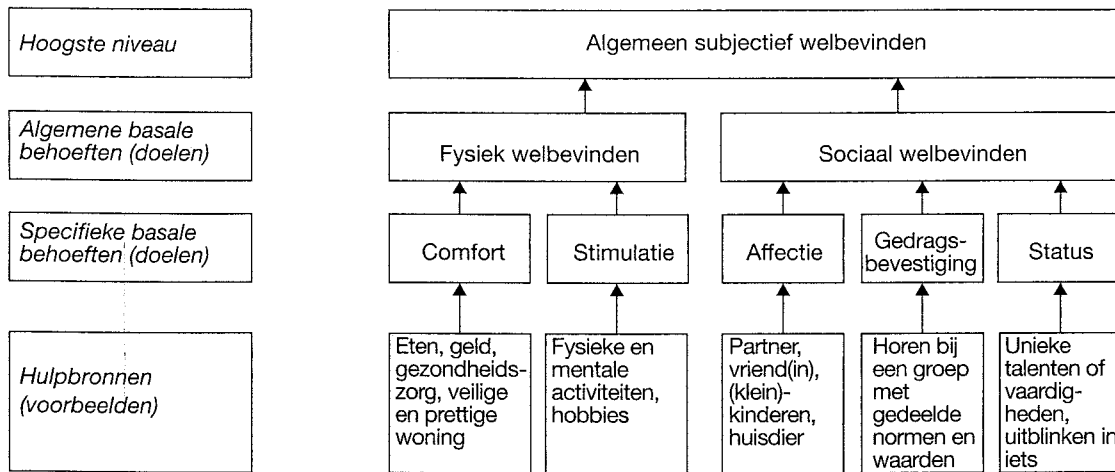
Hoogste niveau

Algemeen subjectief welbevinden

Algemene basale behoeften (doelen)

Fysiek welbevinden

Sociaal welbevinden

Specifieke basale behoeften (doelen)

Comfort

Stimulatie

Affectie

Gedragsbevestiging

Status

Hulpbronnen (voorbeelden)

Eten, geld, gezondheidszorg, veilige en prettige woning

Fysieke en mentale activiteiten, hobbies

Partner, vriend(in), (klein)-kinderen, huisdier

Horen bij een groep met gedeelde normen en waarden

Unieke talenten of vaardigheden, uitblinken in iets